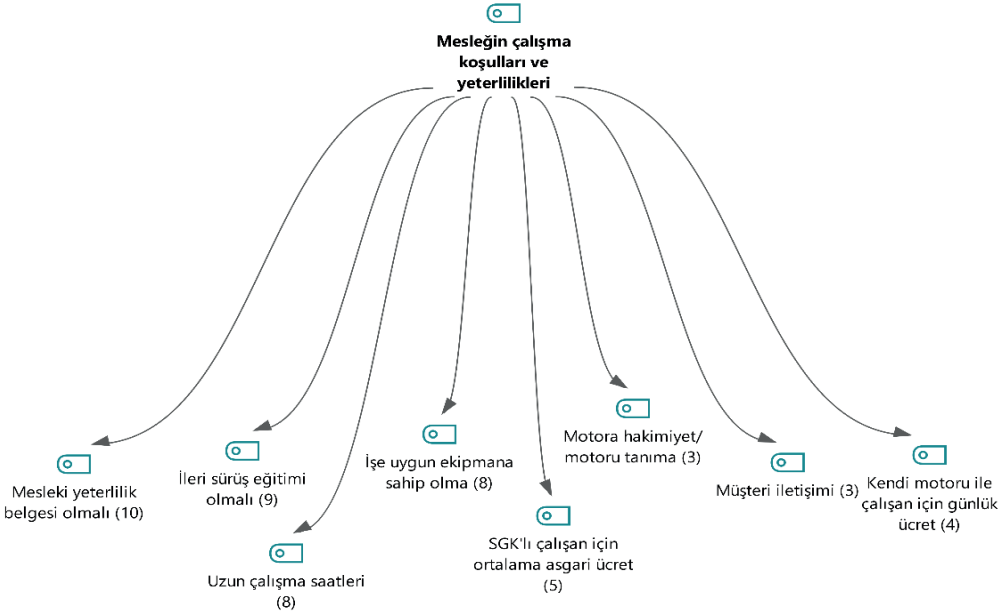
Mesleğin çalışma koşulları ve yeterlilikleri

Mesleki yeterlilik belgesi olmalı (10)

İleri sürüş eğitimi olmalı (9)

Uzun çalışma saatleri (8)

İşe uygun ekipmana sahip olma (8)

SGK'lı çalışan için ortalama asgari ücret (5)

Motora hakimiyet/ motoru tanıma (3)

Müşteri iletişimi (3)

Kendi motoru ile çalışan için günlük ücret (4)